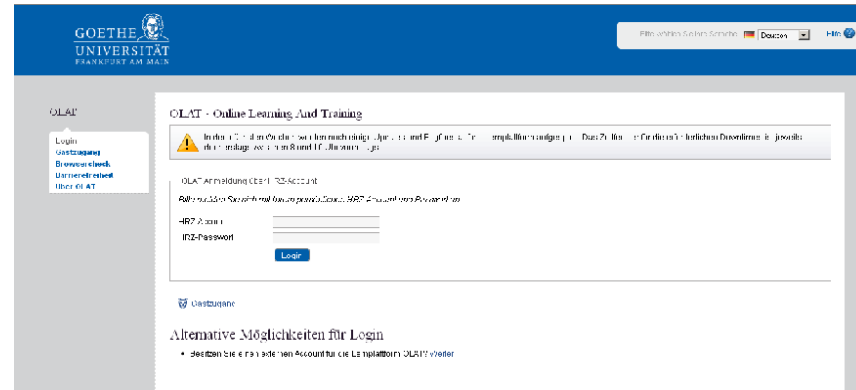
GOETHE UNIVERSITÄT FRANKFURT AM MAIN

Bitte wählen Sie Ihre Sprache Deutsch Hilfe

OLAT

Login
Gastzugang
Browsercheck
Barrierefreiheit
Über OLAT

OLAT - Online Learning And Training

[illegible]

OLAT Anmeldung über HRZ-Account

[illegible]

HRZ-Account

HRZ-Passwort

Login

Gastzugang

Alternative Möglichkeiten für Login

• Besitzen Sie einen anderen Account für die Lernplattform OLAT? Weiter